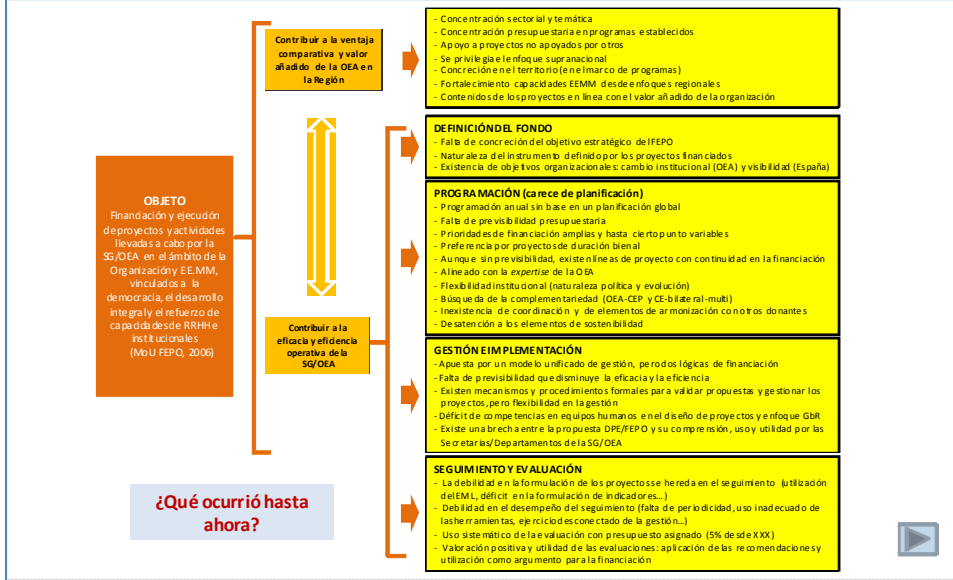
OBJETO
Financiación y ejecución de proyectos y actividades llevadas a cabo por la SG/OEA en el ámbito de la Organización y EE.MM, vinculados a la democracia, el desarrollo integral y el refuerzo de capacidades de RRHH e institucionales
(MoU FEPO, 2006)

Contribuir a la ventaja comparativa y valor añadido de la OEA en la Región

- Concentración sectorial y temática
- Concentración presupuestaria en programas establecidos
- Apoyo a proyectos no apoyados por otros
- Se privilegia el enfoque supranacional
- Concreción en el territorio (en el marco de programas)
- Fortalecimiento capacidades EEMM desde enfoques regionales
- Contenidos de los proyectos en línea con el valor añadido de la organización

Contribuir a la eficacia y eficiencia operativa de la SG/OEA

DEFINICIÓN DEL FONDO
- Falta de concreción del objetivo estratégico del FEPO
- Naturaleza del instrumento definido por los proyectos financiados
- Existencia de objetivos organizacionales: cambio institucional (OEA) y visibilidad (España)

PROGRAMACIÓN (carece de planificación)
- Programación anual sin base en un planificación global
- Falta de previsibilidad presupuestaria
- Prioridades de financiación amplias y hasta cierto punto variables
- Preferencia por proyectos de duración bienal
- Aunque sin previsibilidad, existen líneas de proyecto con continuidad en la financiación
- Alineado con la expertise de la OEA
- Flexibilidad institucional (naturaleza política y evolución)
- Búsqueda de la complementariedad (OEA-CEP y CE-bilateral-multi)
- Inexistencia de coordinación y de elementos de armonización con otros donantes
- Desatención a los elementos de sostenibilidad

GESTIÓN E IMPLEMENTACIÓN
- Apuesta por un modelo unificado de gestión, pero dos lógicas de financiación
- Falta de previsibilidad que disminuye la eficacia y la eficiencia
- Existen mecanismos y procedimientos formales para validar propuestas y gestionar los proyectos, pero flexibilidad en la gestión
- Déficit de competencias en equipos humanos en el diseño de proyectos y enfoque GbR
- Existe una brecha entre la propuesta DPE/FEPO y su comprensión, uso y utilidad por las Secretarías/Departamentos de la SG/OEA

SEGUIMIENTO Y EVALUACIÓN
- La debilidad en la formulación de los proyectos se hereda en el seguimiento (utilización del EML, déficit en la formulación de indicadores…)
- Debilidad en el desempeño del seguimiento (falta de periodicidad, uso inadecuado de las herramientas, ejercicio desconectado de la gestión…)
- Uso sistemático de la evaluación con presupuesto asignado (5% desde XXX)
- Valoración positiva y utilidad de las evaluaciones: aplicación de las recomendaciones y utilización como argumento para la financiación

¿Qué ocurrió hasta ahora?